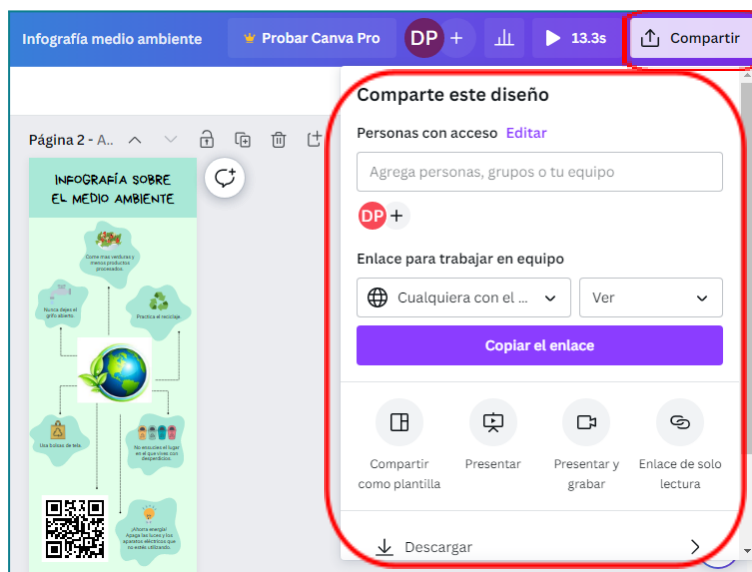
Infografía medio ambiente

Probar Canva Pro

DP

+

13.3s

Compartir

Página 2 - A...

INFOGRAFÍA SOBRE EL MEDIO AMBIENTE

Come mas verduras y menos productos procesados.

Nunca dejes el grifo abierto.

Practica el reciclaje.

Usa bolsas de tela.

No ensucies el lugar en el que vives con desperdicios.

¡Ahorra energía! Apaga las luces y los aparatos eléctricos que no estés utilizando.

Comparte este diseño

Personas con acceso Editar

Agrega personas, grupos o tu equipo

DP +

Enlace para trabajar en equipo

Cualquiera con el ...

Ver

Copiar el enlace

Compartir como plantilla

Presentar

Presentar y grabar

Enlace de solo lectura

Descargar